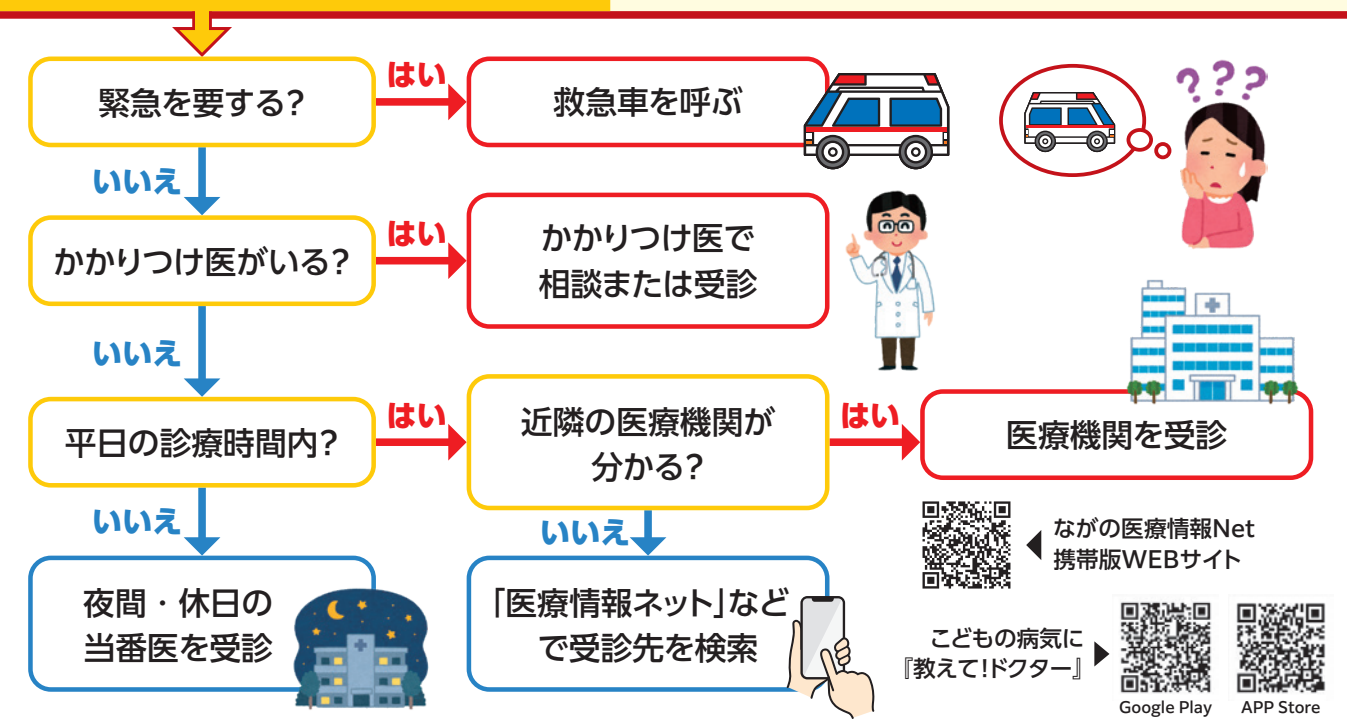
緊急を要する?

はい

救急車を呼ぶ

いいえ

かかりつけ医がいる?

はい

かかりつけ医で相談または受診

いいえ

平日の診療時間内?

はい

近隣の医療機関が分かる?

はい

医療機関を受診

いいえ

夜間・休日の当番医を受診

いいえ

「医療情報ネット」などで受診先を検索

ながの医療情報Net
携帯版WEBサイト

こどもの病気に
『教えて!ドクター』

Google Play

APP Store